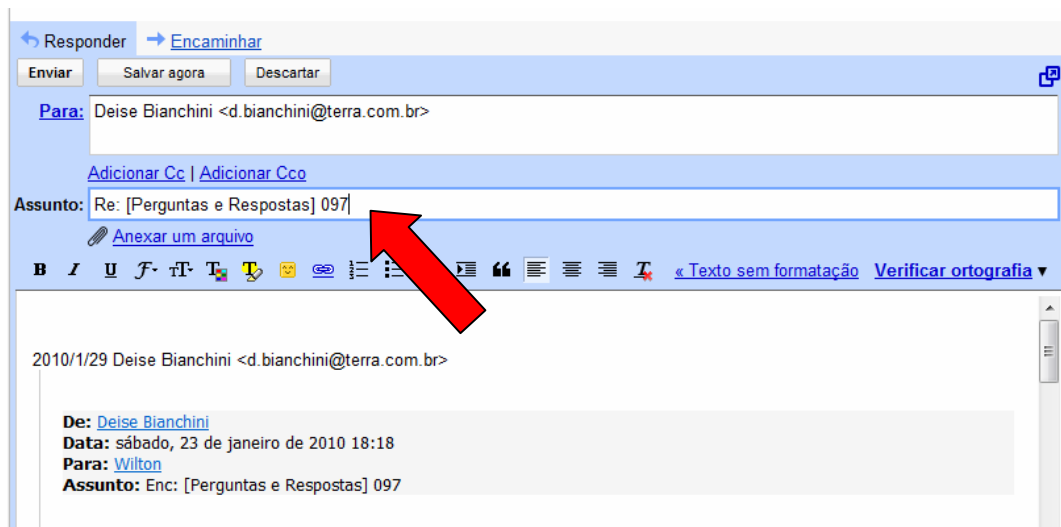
Responder Encaminhar

Enviar Salvar agora Descartar

Para: Deise Bianchini <d.bianchini@terra.com.br>

Adicionar Cc | Adicionar Cco

Assunto: Re: [Perguntas e Respostas] 097

Anexar um arquivo

« Texto sem formatação Verificar ortografia ▼

2010/1/29 Deise Bianchini <d.bianchini@terra.com.br>

De: Deise Bianchini
Data: sábado, 23 de janeiro de 2010 18:18
Para: Wilton
Assunto: Enc: [Perguntas e Respostas] 097